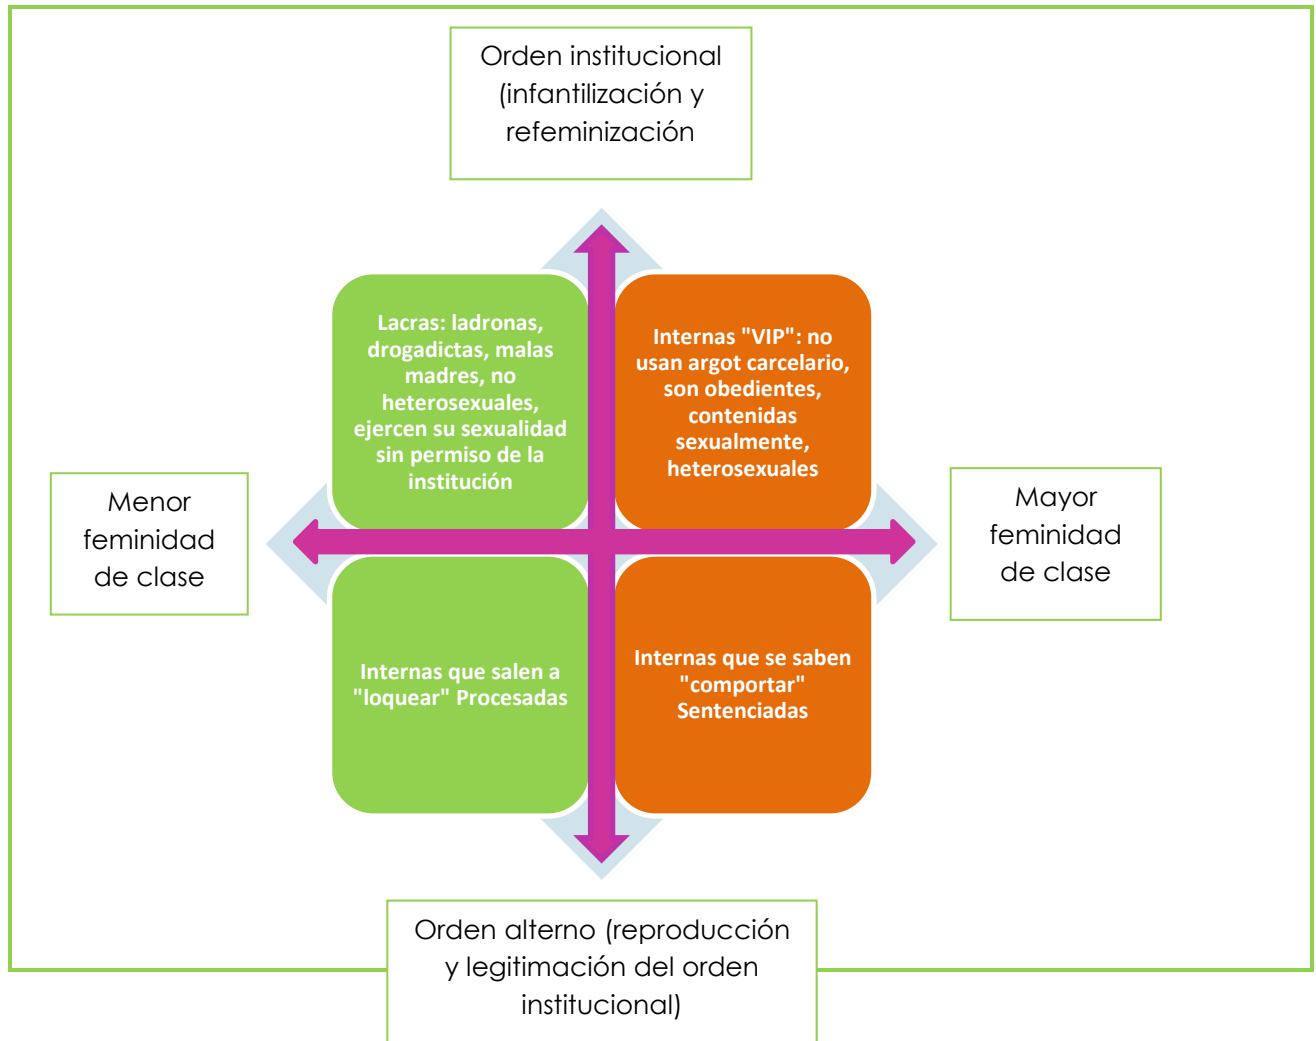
Orden institucional (infantilización y refeminización

Menor feminidad de clase

Lacras: ladronas, drogadictas, malas madres, no heterosexuales, ejercen su sexualidad sin permiso de la institución

Internas "VIP": no usan argot carcelario, son obedientes, contenidas sexualmente, heterosexuales

Mayor feminidad de clase

Internas que salen a "loquear" Procesadas

Internas que se saben "comportar" Sentenciadas

Orden alterno (reproducción y legitimación del orden institucional)